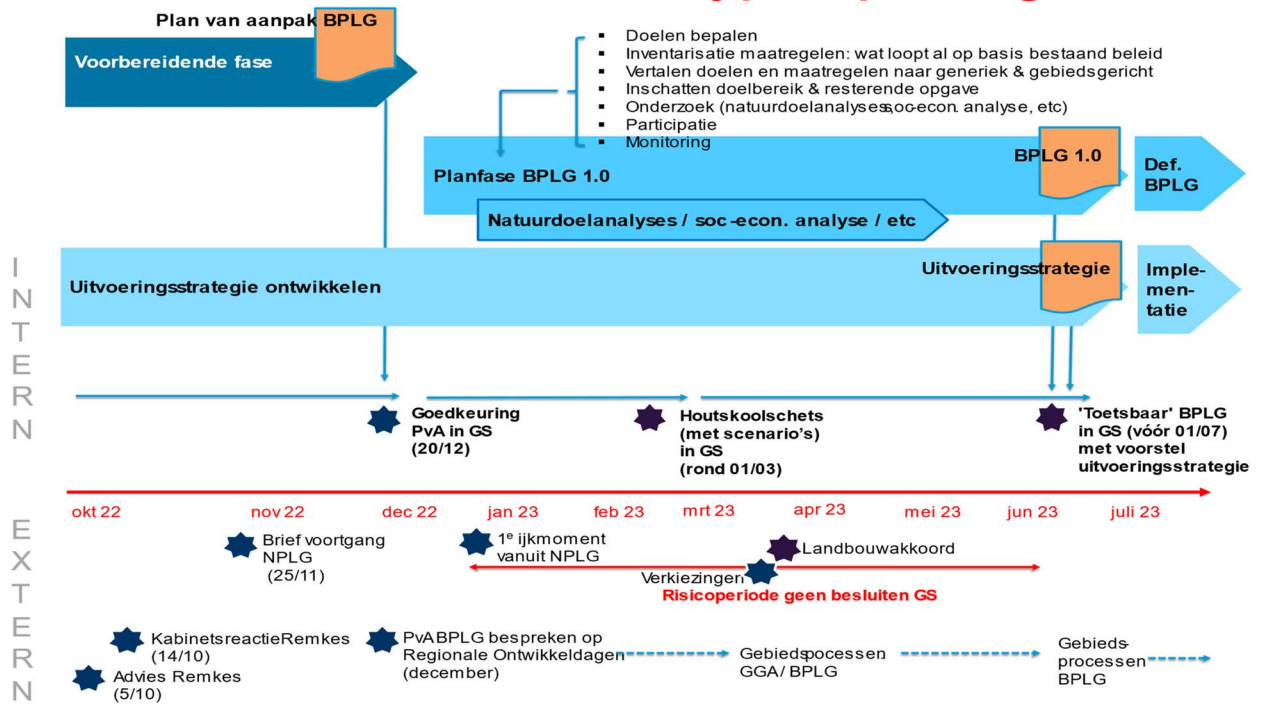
Plan van aanpak BPLG

Voorbereidende fase

- Doelen bepalen
- Inventarisatie maatregelen: wat loopt al op basis bestaand beleid
- Vertalen doelen en maatregelen naar generiek & gebiedsgericht
- Inschatten doelbereik & resterende opgave
- Onderzoek (natuurdoelanalyses,soc-econ. analyse, etc)
- Participatie
- Monitoring

Planfase BPLG 1.0

BPLG 1.0

Def. BPLG

Natuurdoelanalyses / soc-econ. analyse / etc

INTERN

Uitvoeringsstrategie ontwikkelen

Uitvoeringsstrategie

Implementatie

Goedkeuring PvA in GS (20/12)

Houtskoolschets (met scenario's) in GS (rond 01/03)

'Toetsbaar' BPLG in GS (vóór 01/07) met voorstel uitvoeringsstrategie

okt 22 nov 22 dec 22 jan 23 feb 23 mrt 23 apr 23 mei 23 jun 23 juli 23

EXTERN

Brief voortgang NPLG (25/11)

1$^e$ ijkmoment vanuit NPLG

Landbouwakkoord

Verkiezingen

Risicoperiode geen besluiten GS

KabinetsreactieRemkes (14/10)

Advies Remkes (5/10)

PvABPLG bespreken op Regionale Ontwikkeldagen (december)

Gebiedspocessen GGA/ BPLG

Gebiedsprocessen BPLG